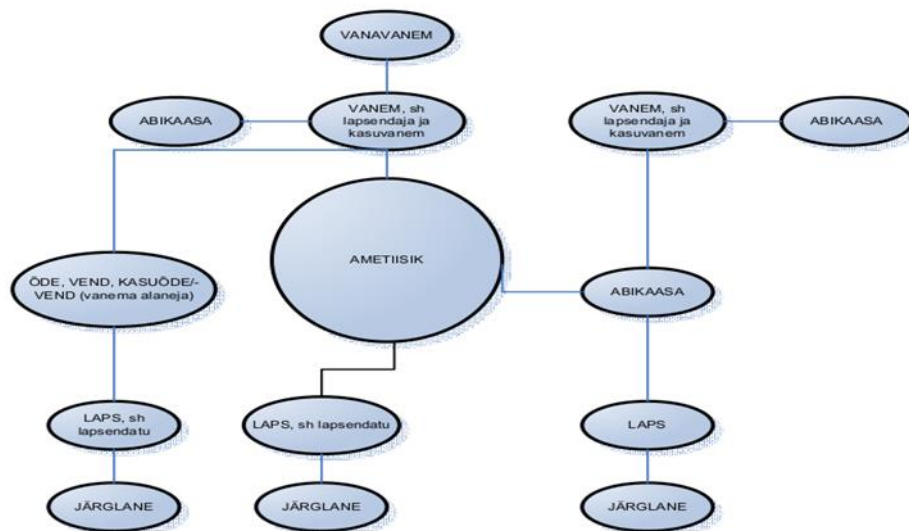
VANAVANEM

ABIKAASA

VANEM, sh lapsendaja ja kasuvanem

VANEM, sh lapsendaja ja kasuvanem

ABIKAASA

ÕDE, VEND, KASUÕDE/-VEND (vanema alaneja)

AMETIISIK

ABIKAASA

LAPS, sh lapsendatu

LAPS, sh lapsendatu

LAPS

JÄRGLANE

JÄRGLANE

JÄRGLANE